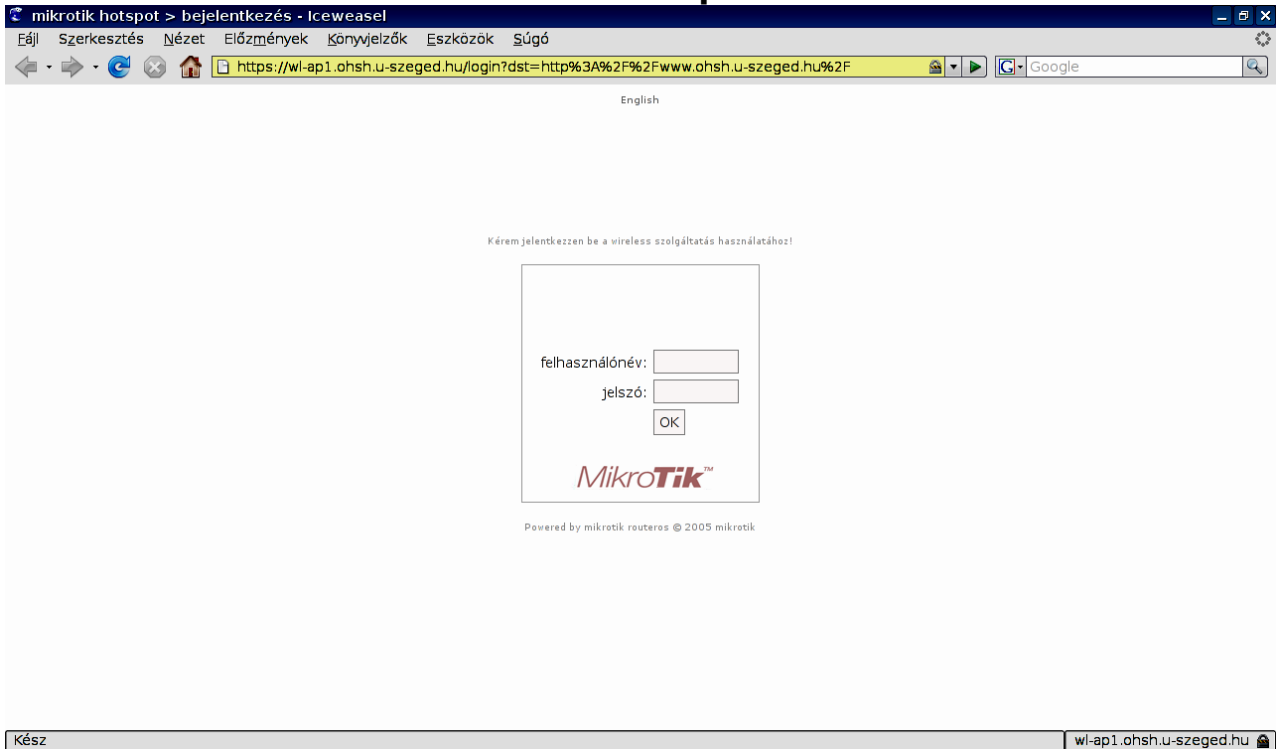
mikrotik hotspot > bejelentkezés - Iceweasel

Fájl Szerkesztés Nézet Előzmények Könyvjelzők Eszközök Súgó

https://wl-ap1.ohsh.u-szeged.hu/login?dst=http%3A%2F%2Fwww.ohsh.u-szeged.hu%2F

Google

English

Kérem jelentkezzen be a wireless szolgáltatás használatához!

felhasználónév:

jelszó:

OK

MikroTik™

Powered by mikrotik routeros © 2005 mikrotik

Kész

wl-ap1.ohsh.u-szeged.hu